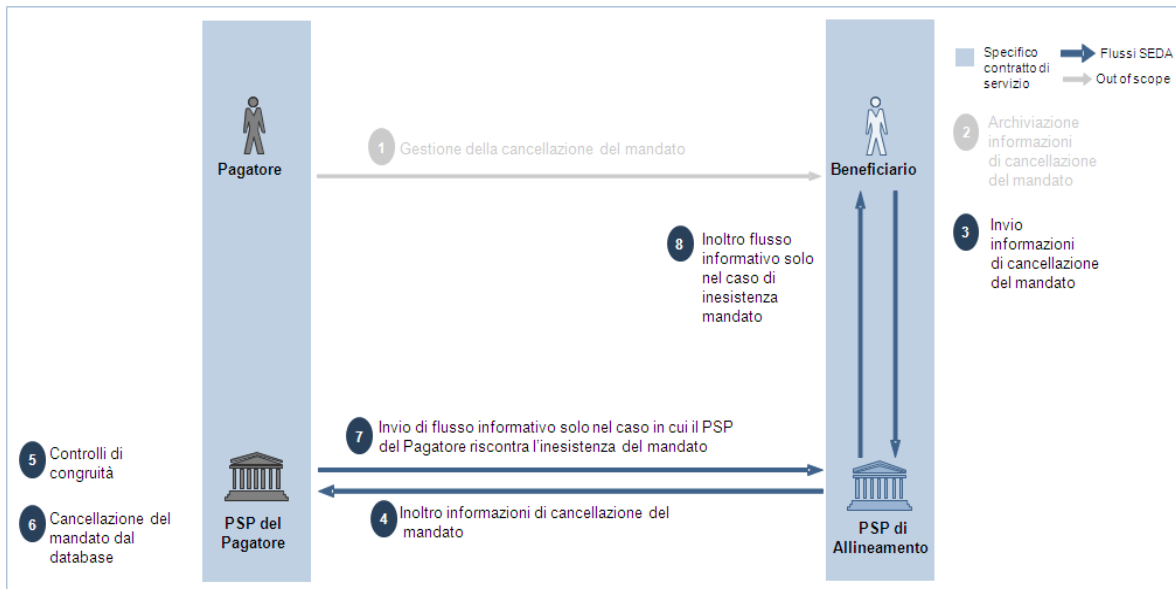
Specifico contratto di servizio

Flussi SEDA

Out of scope

Pagatore

1 Gestione della cancellazione del mandato

Beneficiario

2 Archiviazione informazioni di cancellazione del mandato

3 Invio informazioni di cancellazione del mandato

8 Inoltro flusso informativo solo nel caso di inesistenza mandato

7 Invio di flusso informativo solo nel caso in cui il PSP del Pagatore riscontra l'inesistenza del mandato

4 Inoltro informazioni di cancellazione del mandato

5 Controlli di congruità

6 Cancellazione del mandato dal database

PSP del Pagatore

PSP di Allineamento